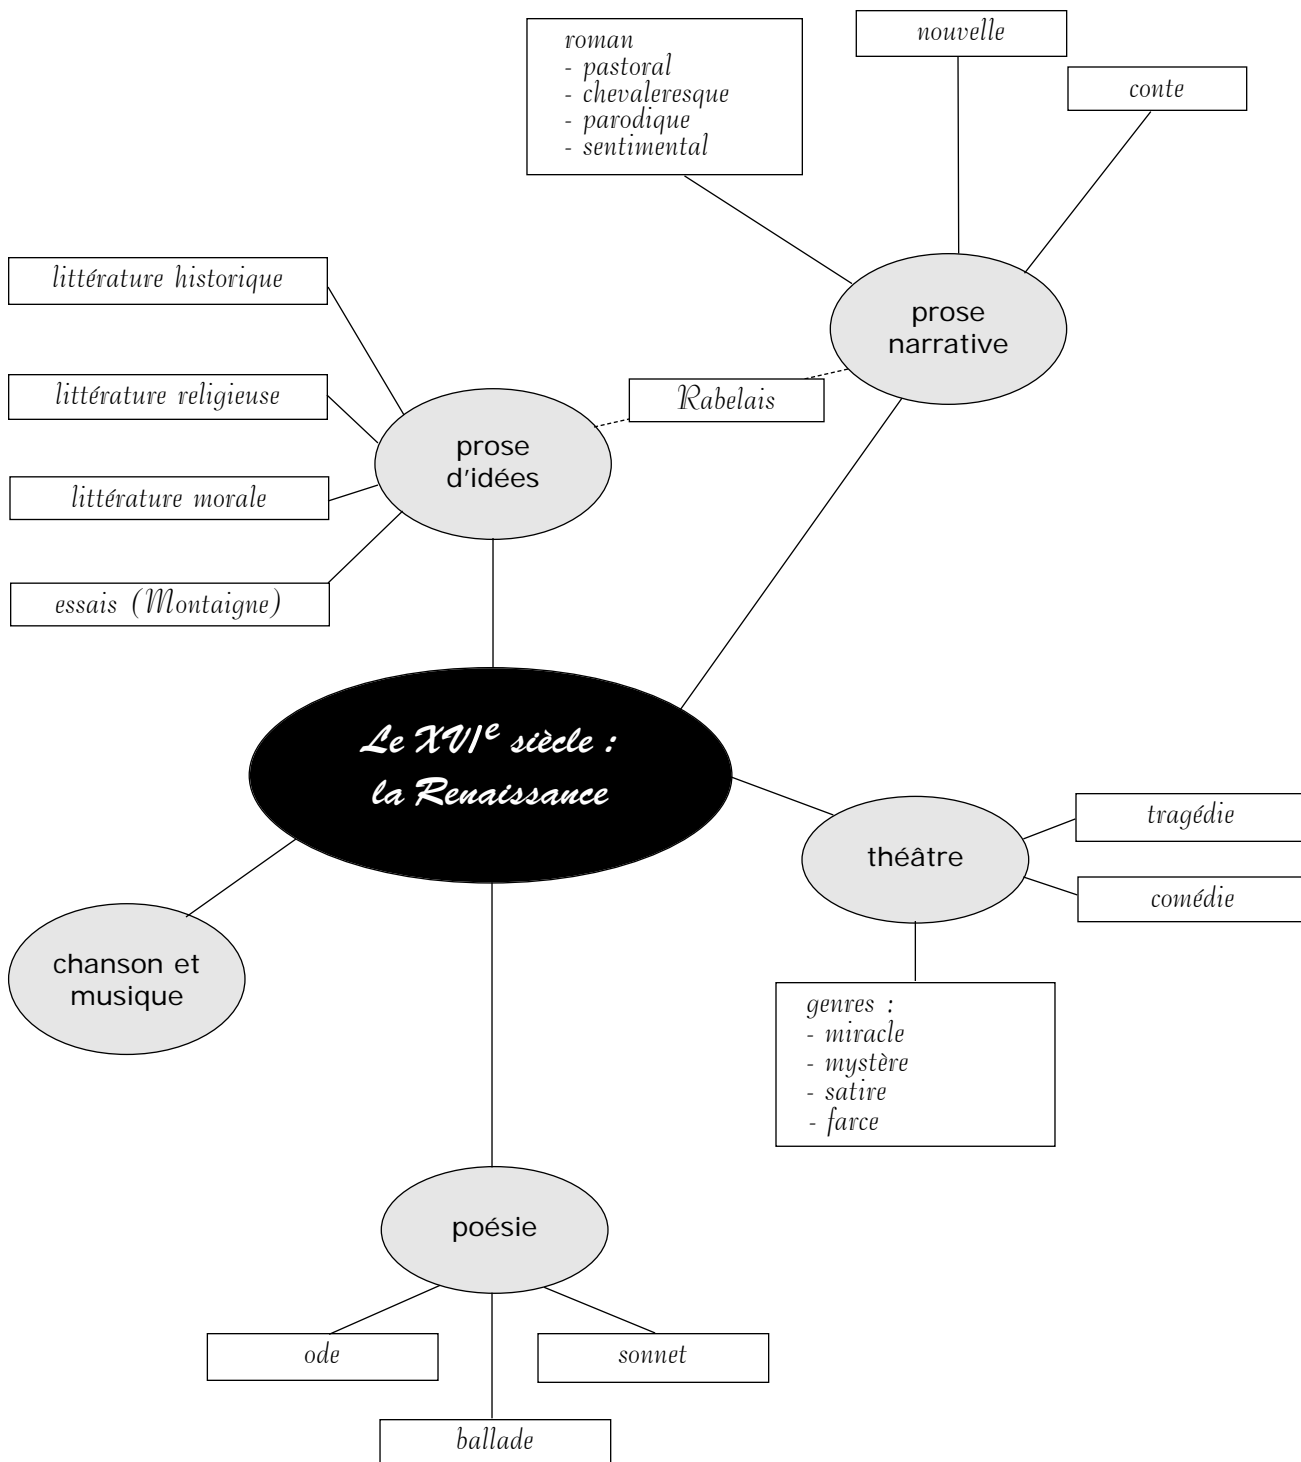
roman
- pastoral
- chevaleresque
- parodique
- sentimental

nouvelle

conte

prose narrative

littérature historique

littérature religieuse

littérature morale

essais (Montaigne)

prose d'idées

Rabelais

Le XVI$^{e}$ siècle : la Renaissance

théâtre

tragédie

comédie

genres :
- miracle
- mystère
- satire
- farce

chanson et musique

poésie

ode

sonnet

ballade